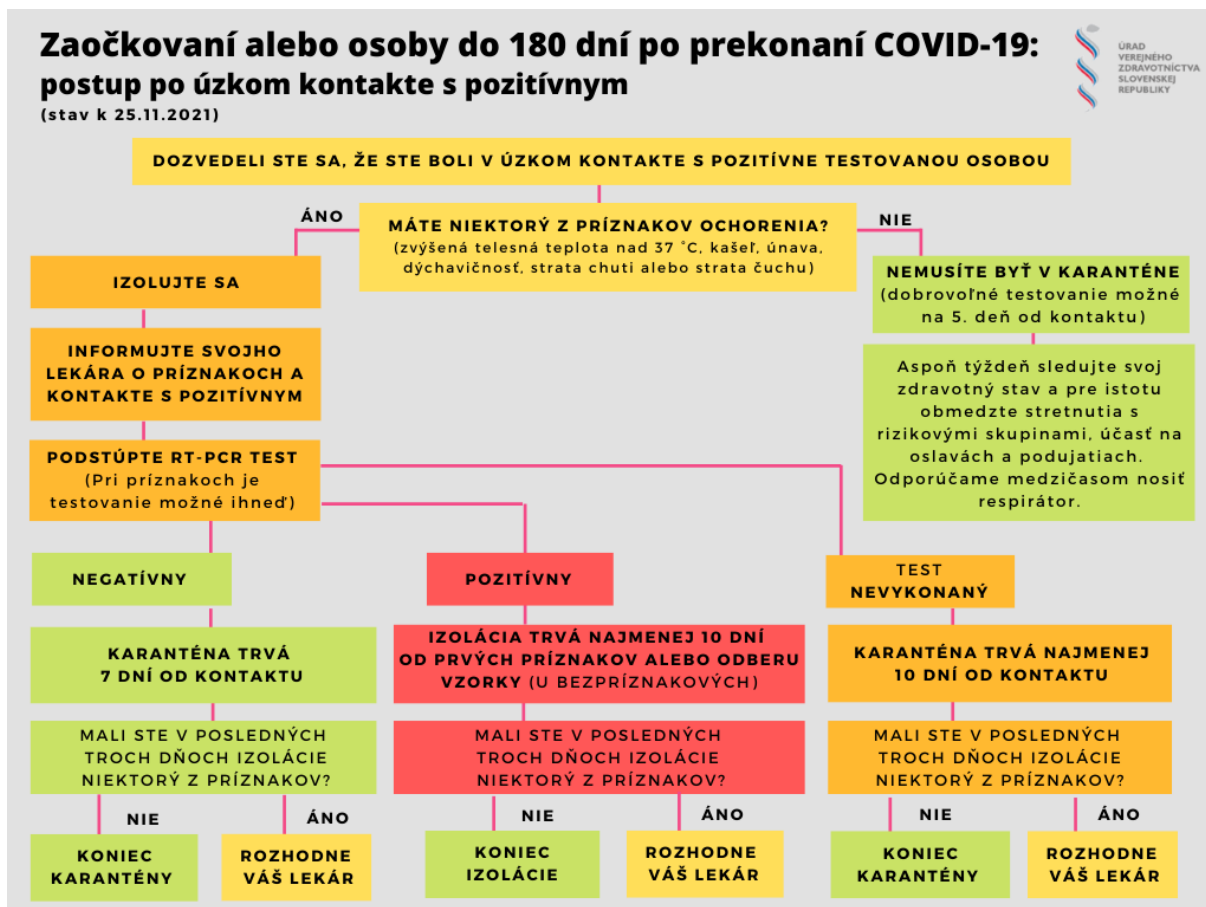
Zaočkovaní alebo osoby do 180 dní po prekonaní COVID-19: postup po úzkom kontakte s pozitívnym
(stav k 25.11.2021)

ÚRAD VEREJNÉHO ZDRAVOTNÍCTVA SLOVENSKEJ REPUBLIKY

DOZVEDELI STE SA, ŽE STE BOLI V ÚZKOM KONTAKTE S POZITÍVNE TESTOVANOU OSOBOU

ÁNO

MÁTE NIEKTORÝ Z PRÍZNAKOV OCHORENIA?
(zvýšená telesná teplota nad 37 °C, kašeľ, únava, dýchavičnosť, strata chuti alebo strata čuchu)

NIE

IZOLUJTE SA

NEMUSÍTE BYŤ V KARANTÉNE
(dobrovoľné testovanie možné na 5. deň od kontaktu)

INFORMUJTE SVOJHO LEKÁRA O PRÍZNAKOCH A KONTAKTE S POZITÍVNYM

Aspoň týždeň sledujte svoj zdravotný stav a pre istotu obmedzte stretnutia s rizikovými skupinami, účasť na oslavách a podujatiach. Odporúčame medzičasom nosiť respirátor.

PODSTÚPTE RT-PCR TEST
(Pri príznakoch je testovanie možné ihneď)

NEGATÍVNY

POZITÍVNY

TEST NEVYKONANÝ

KARANTÉNA TRVÁ 7 DNÍ OD KONTAKTU

IZOLÁCIA TRVÁ NAJMENEJ 10 DNÍ OD PRVÝCH PRÍZNAKOV ALEBO ODBERU VZORKY (U BEZPRÍZNAKOVÝCH)

KARANTÉNA TRVÁ NAJMENEJ 10 DNÍ OD KONTAKTU

MALI STE V POSLEDNÝCH TROCH DŇOCH IZOLÁCIE NIEKTORÝ Z PRÍZNAKOV?

MALI STE V POSLEDNÝCH TROCH DŇOCH IZOLÁCIE NIEKTORÝ Z PRÍZNAKOV?

MALI STE V POSLEDNÝCH TROCH DŇOCH IZOLÁCIE NIEKTORÝ Z PRÍZNAKOV?

NIE

ÁNO

NIE

ÁNO

NIE

ÁNO

KONIEC KARANTÉNY

ROZHODNE VÁŠ LEKÁR

KONIEC IZOLÁCIE

ROZHODNE VÁŠ LEKÁR

KONIEC KARANTÉNY

ROZHODNE VÁŠ LEKÁR